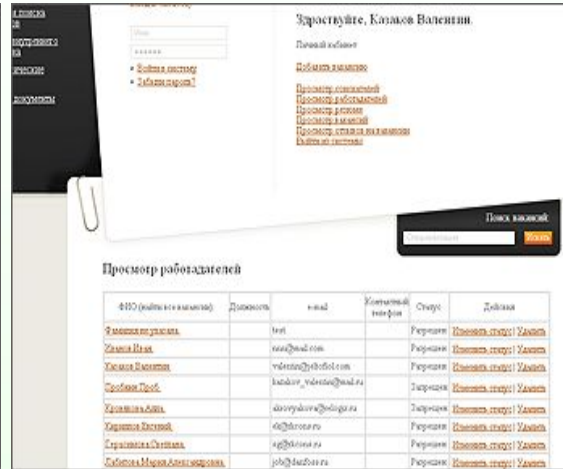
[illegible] поиска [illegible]
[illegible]

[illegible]

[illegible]ческие

документы

Имя

••••••

Войти в систему
Забыли пароль?

Здраствуйте, Казаков Валентин.

Личный кабинет

Добавить вакансию

Просмотр соискателей
Просмотр работодателей
Просмотр резюме
Просмотр вакансий
Просмотр откликов на вакансии
Выйти из системы

Поиск вакансий:

Искать

Просмотр работодателей

| ФИО (найти все вакансии) | Должность | e-mail | Контактный телефон | Статус | Действия |
|---|---|---|---|---|---|
| Фамилия не указана | | test | | Разрешен | Изменить статус \| Удалить |
| Иванов Иван | | ivan@mail.com | | Разрешен | Изменить статус \| Удалить |
| Казаков Валентин | | valentin@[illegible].com | | Разрешен | Изменить статус \| Удалить |
| Пробный Проб | | kazakov_valentin@mail.ru | | Запрещен | Изменить статус \| Удалить |
| Кровякова Алёна | | akrovyakova@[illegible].ru | | Запрещен | Изменить статус \| Удалить |
| Харитонов Евгений | | ek@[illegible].ru | | Разрешен | Изменить статус \| Удалить |
| Герасимова Светлана | | sg@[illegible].ru | | Разрешен | Изменить статус \| Удалить |
| Лебедева Мария Александровна | | job@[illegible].ru | | Разрешен | Изменить статус \| Удалить |